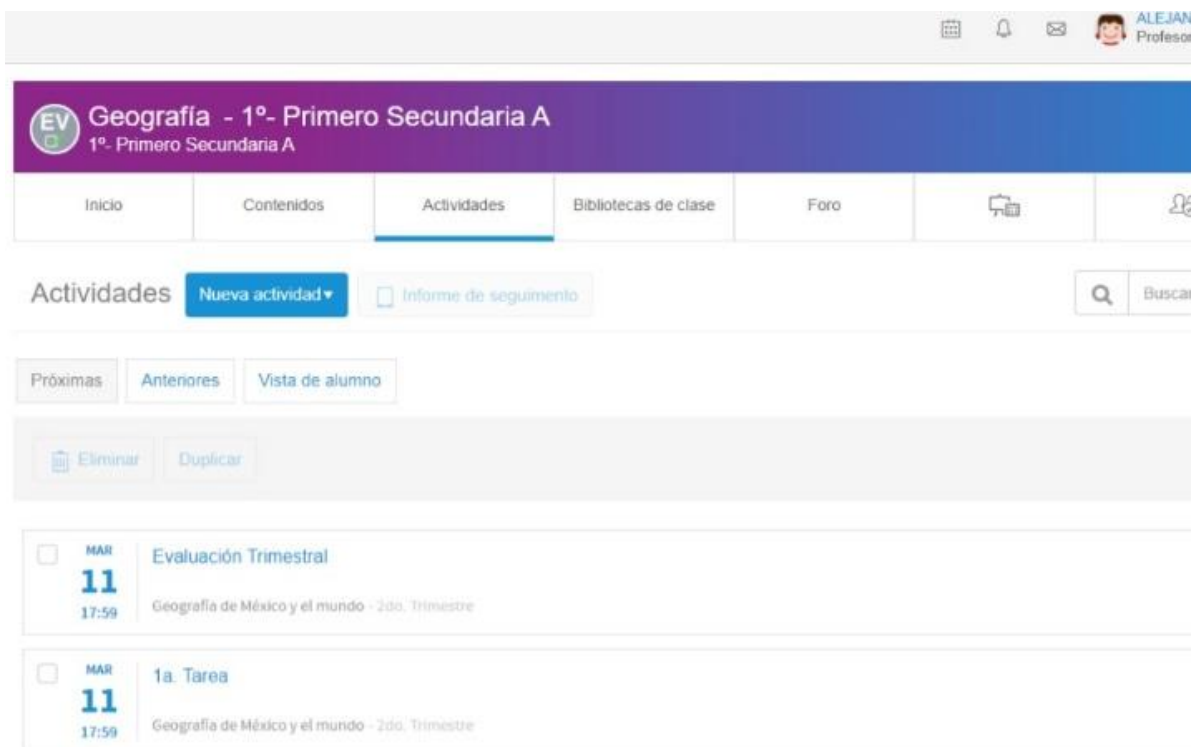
ALEJAN
Profesor

EV
Geografía - 1º- Primero Secundaria A
1º- Primero Secundaria A

Inicio | Contenidos | Actividades | Bibliotecas de clase | Foro

Actividades
Nueva actividad ▾
Informe de seguimiento
Buscar

Próximas
Anteriores
Vista de alumno

Eliminar
Duplicar

MAR
11
17:59
Evaluación Trimestral
Geografía de México y el mundo - 2do. Trimestre

MAR
11
17:59
1a. Tarea
Geografía de México y el mundo - 2do. Trimestre